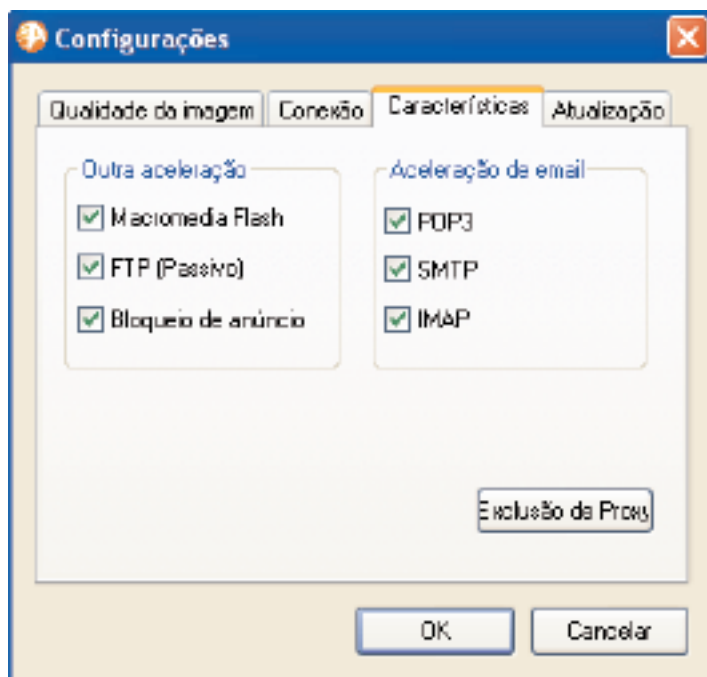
Configurações

Qualidade da imagem | Conexão | Características | Atualização

Outra aceleração
Macromedia Flash
FTP (Passivo)
Bloqueio de anúncio

Aceleração de email
POP3
SMTP
IMAP

Exclusão de Proxy

OK
Cancelar